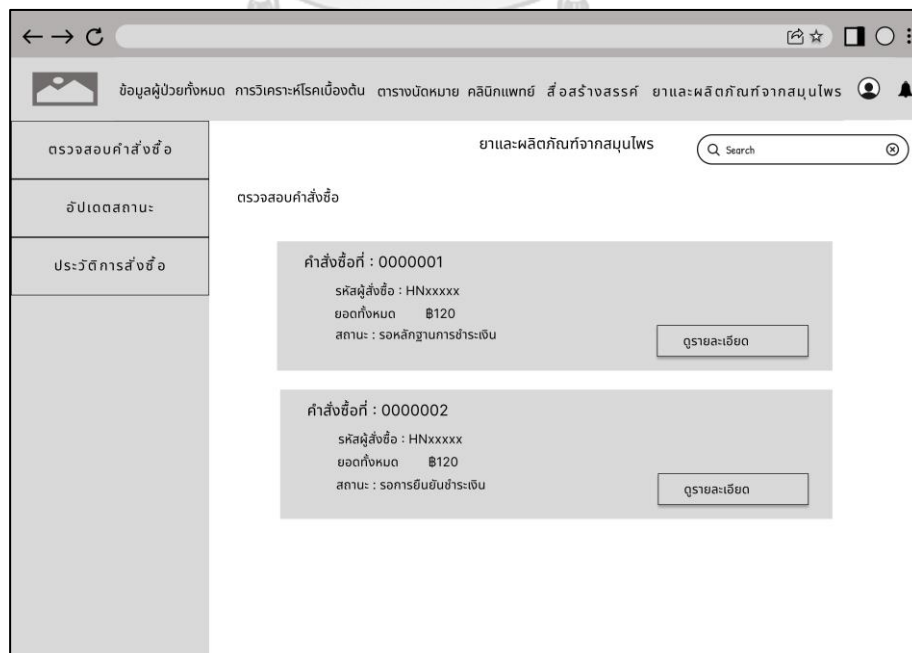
ข้อมูลผู้ป่วยทั้งหมด การวิเคราะห์โรคเบื้องต้น ตารางนัดหมาย คลินิกแพทย์ สื่อสร้างสรรค์ ยาและผลิตภัณฑ์จากสมุนไพร

ตรวจสอบคำสั่งซื้อ

อัปเดตสถานะ

ประวัติการสั่งซื้อ

ยาและผลิตภัณฑ์จากสมุนไพร

Search

ตรวจสอบคำสั่งซื้อ

คำสั่งซื้อที่ : 0000001
รหัสผู้สั่งซื้อ : HNxxxxx
ยอดทั้งหมด ฿120
สถานะ : รอหลักฐานการชำระเงิน

ดูรายละเอียด

คำสั่งซื้อที่ : 0000002
รหัสผู้สั่งซื้อ : HNxxxxx
ยอดทั้งหมด ฿120
สถานะ : รอการยืนยันชำระเงิน

ดูรายละเอียด